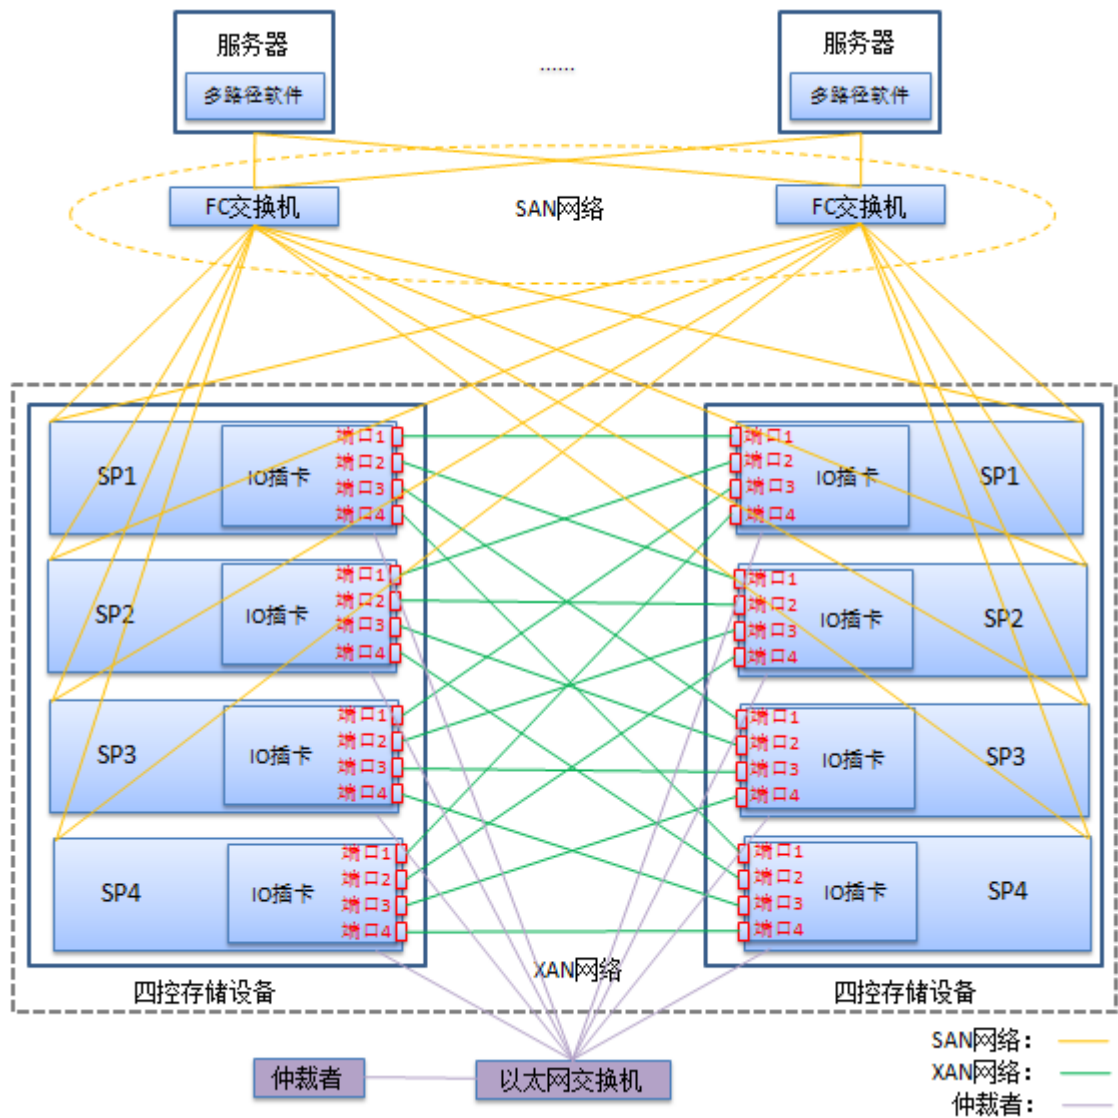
服务器
多路径软件

......

服务器
多路径软件

FC交换机
SAN网络
FC交换机

SP1
IO插卡
端口1
端口2
端口3
端口4

SP2
IO插卡
端口1
端口2
端口3
端口4

SP3
IO插卡
端口1
端口2
端口3
端口4

SP4
IO插卡
端口1
端口2
端口3
端口4

端口1
端口2
端口3
端口4
IO插卡
SP1

端口1
端口2
端口3
端口4
IO插卡
SP2

端口1
端口2
端口3
端口4
IO插卡
SP3

端口1
端口2
端口3
端口4
IO插卡
SP4

XAN网络
四控存储设备
四控存储设备

仲裁者
以太网交换机

SAN网络：
XAN网络：
仲裁者：